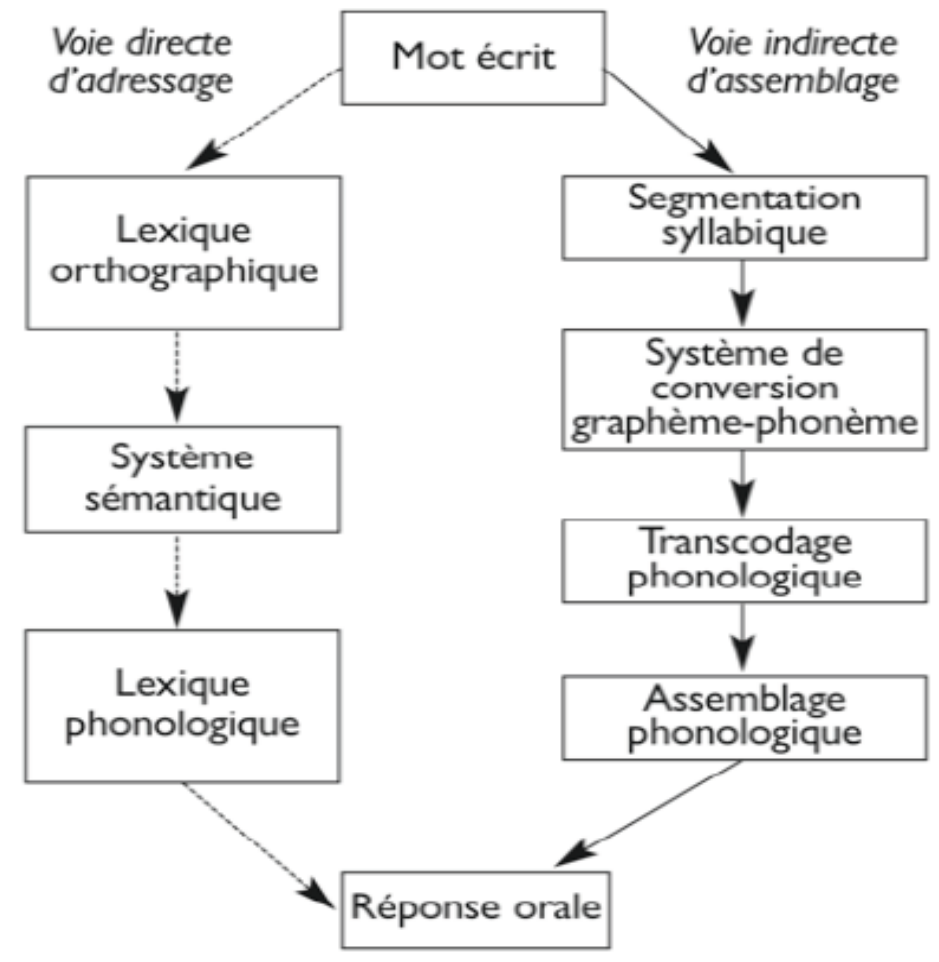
Voie directe d'adressage

Mot écrit

Voie indirecte d'assemblage

Lexique orthographique

Système sémantique

Lexique phonologique

Segmentation syllabique

Système de conversion graphème-phonème

Transcodage phonologique

Assemblage phonologique

Réponse orale